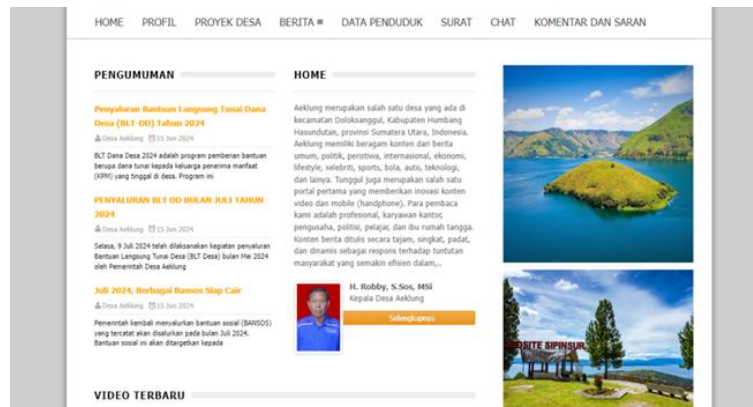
HOME PROFIL PROYEK DESA BERITA ≡ DATA PENDUDUK SURAT CHAT KOMENTAR DAN SARAN

PENGUMUMAN

Penyaluran Bantuan Langsung Tunai Dana Desa (BLT-DD) Tahun 2024

Desa Aeklung 15 Jun 2024

BLT Dana Desa 2024 adalah program pemberian bantuan berupa dana tunai kepada keluarga penerima manfaat (KPM) yang tinggal di desa. Program ini

PENYALURAN BLT DD BULAN JULI TAHUN 2024

Desa Aeklung 15 Jun 2024

Selasa, 9 Juli 2024 telah dilaksanakan kegiatan penyaluran Bantuan Langsung Tunai Desa (BLT Desa) bulan Mei 2024 oleh Pemerintah Desa Aeklung

Juli 2024, Berbagai Bansos Siap Cair

Desa Aeklung 15 Jun 2024

Pemerintah kembali menyalurkan bantuan sosial (BANSOS) yang tercatat akan disalurkan pada bulan Juli 2024. Bantuan sosial ini akan ditargetkan kepada

HOME

Aeklung merupakan salah satu desa yang ada di kecamatan Doloksanggul, Kabupaten Humbang Hasundutan, provinsi Sumatera Utara, Indonesia. Aeklung memiliki beragam konten dari berita umum, politik, peristiwa, internasional, ekonomi, lifestyle, selebriti, sports, bola, auto, teknologi, dan lainya. Tunggul juga merupakan salah satu portal pertama yang memberikan inovasi konten video dan mobile (handphone). Para pembaca kami adalah profesional, karyawan kantor, pengusaha, politisi, pelajar, dan ibu rumah tangga. Konten berita ditulis secara tajam, singkat, padat, dan dinamis sebagai respons terhadap tuntutan masyarakat yang semakin efisien dalam,...

H. Robby, S.Sos, MSi
Kepala Desa Aeklung

Selengkapnya

VIDEO TERBARU

SITE SIPINSUR